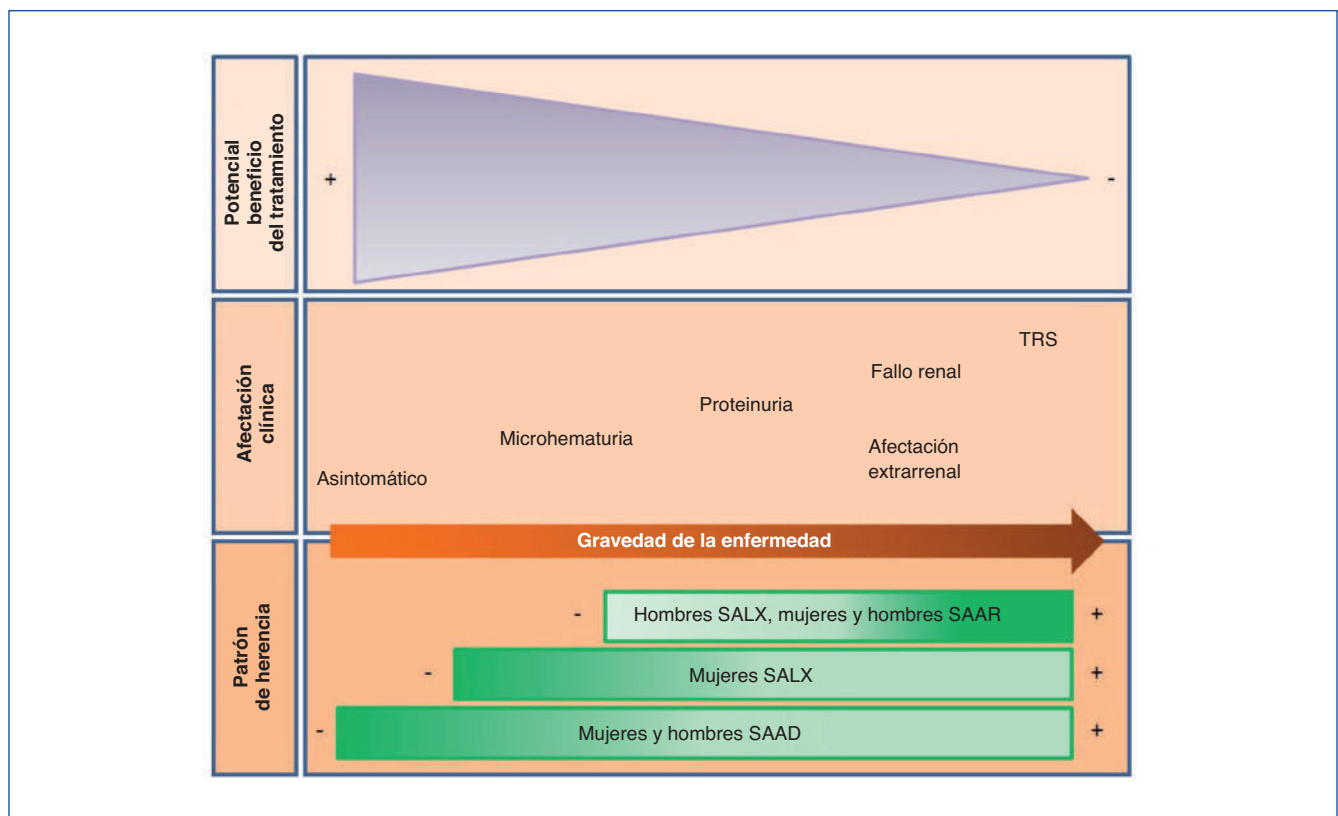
Potencial beneficio del tratamiento

+

-

Afectación clínica

TRS

Fallo renal

Proteinuria

Microhematuria

Afectación extrarrenal

Asintomático

Gravedad de la enfermedad

Patrón de herencia

- Hombres SALX, mujeres y hombres SAAR +

- Mujeres SALX +

- Mujeres y hombres SAAD +